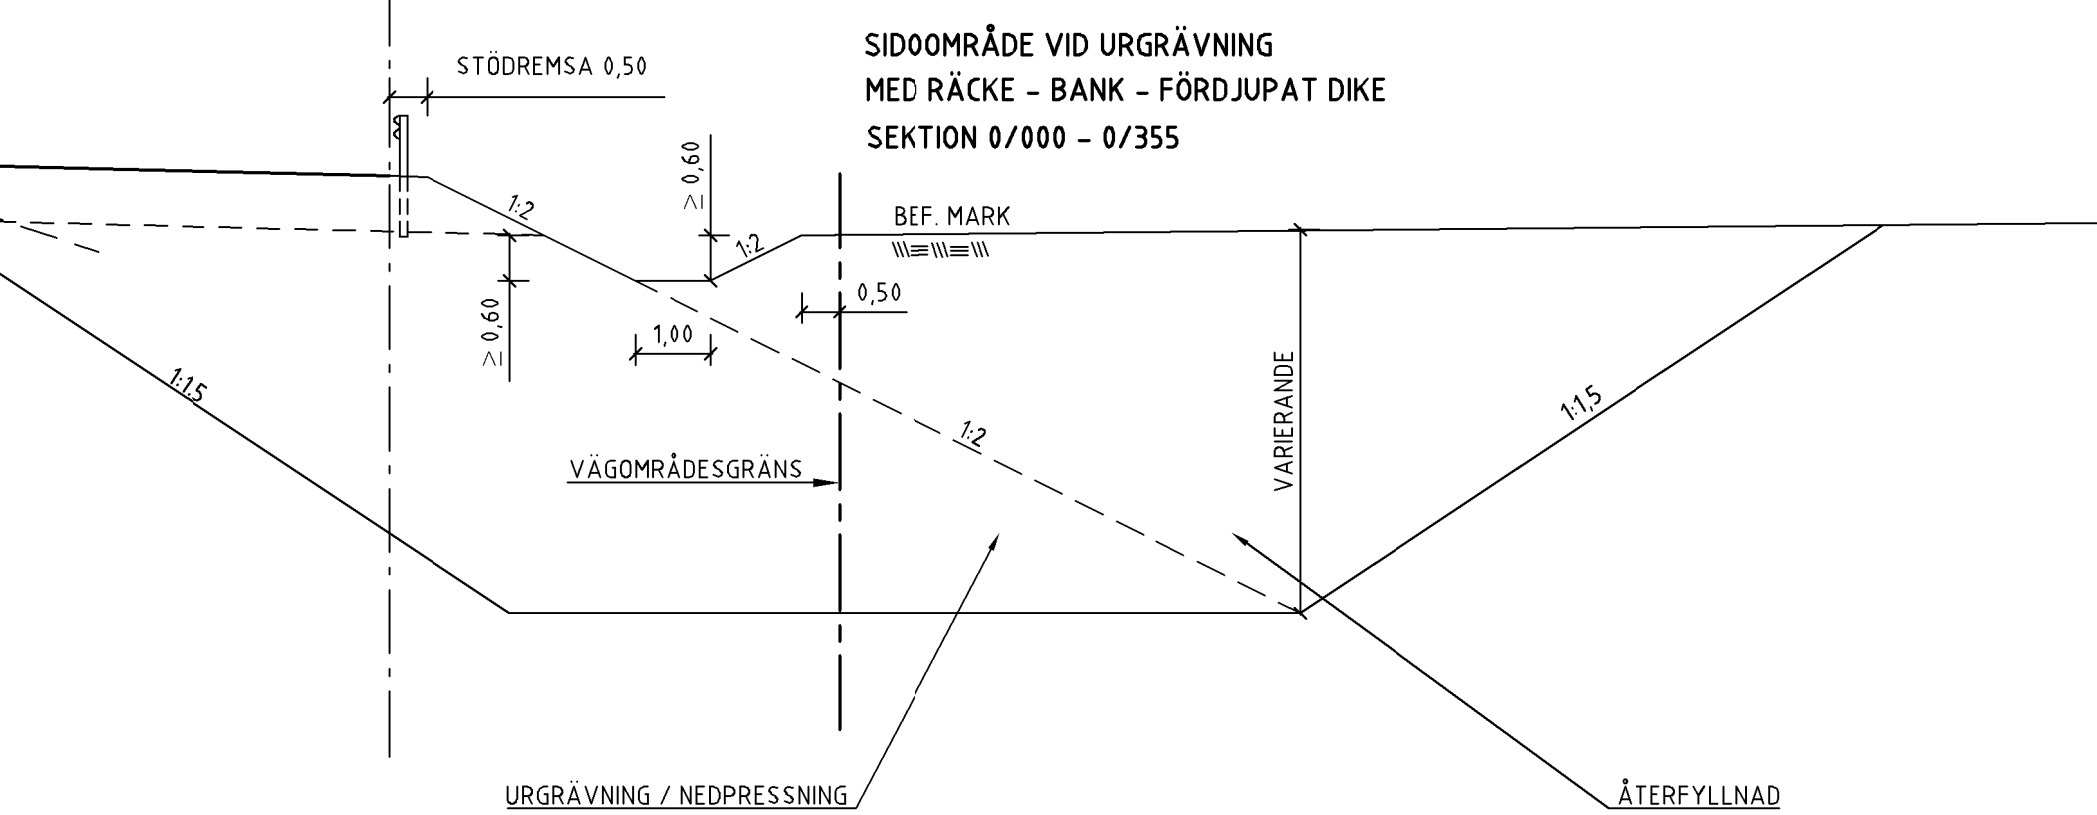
SIDOOMRÅDE VID URGRÄVNING
MED RÄCKE - BANK - FÖRDJUPAT DIKE
SEKTION 0/000 - 0/355

STÖDREMSA 0,50

1:2

$\geq 0,60$

1:2

BEF. MARK

$\geq 0,60$

0,50

1,00

1:1,5

1:2

VARIERANDE

1:1,5

VÄGOMRÅDESGRÄNS

URGRÄVNING / NEDPRESSNING

ÅTERFYLLNAD